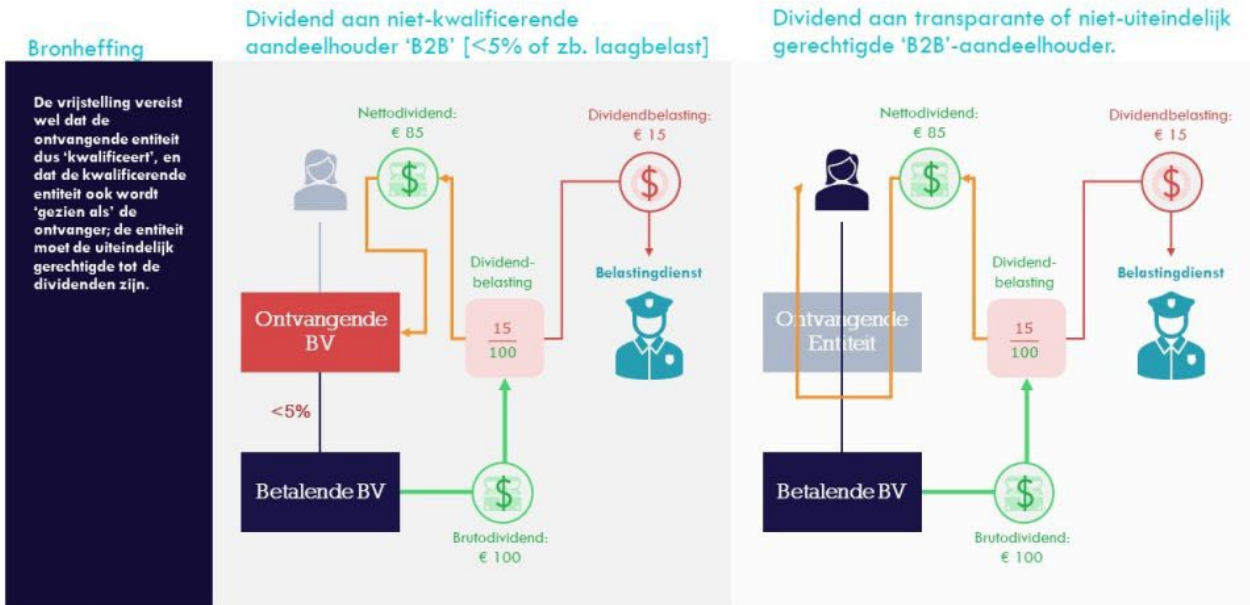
Bronheffing

De vrijstelling vereist wel dat de ontvangende entiteit dus 'kwalificeert', en dat de kwalificerende entiteit ook wordt 'gezien als' de ontvanger; de entiteit moet de uiteindelijk gerechtigde tot de dividenden zijn.

Dividend aan niet-kwalificerende aandeelhouder 'B2B' [<5% of zb. laagbelast]

Nettodividend: € 85

Dividendbelasting: € 15

Belastingdienst

Dividend-belasting

$\frac{15}{100}$

Ontvangende BV

<5%

Betalende BV

Brutodividend: € 100

Dividend aan transparante of niet-uiteindelijk gerechtigde 'B2B'-aandeelhouder.

Nettodividend: € 85

Dividendbelasting: € 15

Belastingdienst

Dividend-belasting

$\frac{15}{100}$

Ontvangende Entiteit

Betalende BV

Brutodividend: € 100